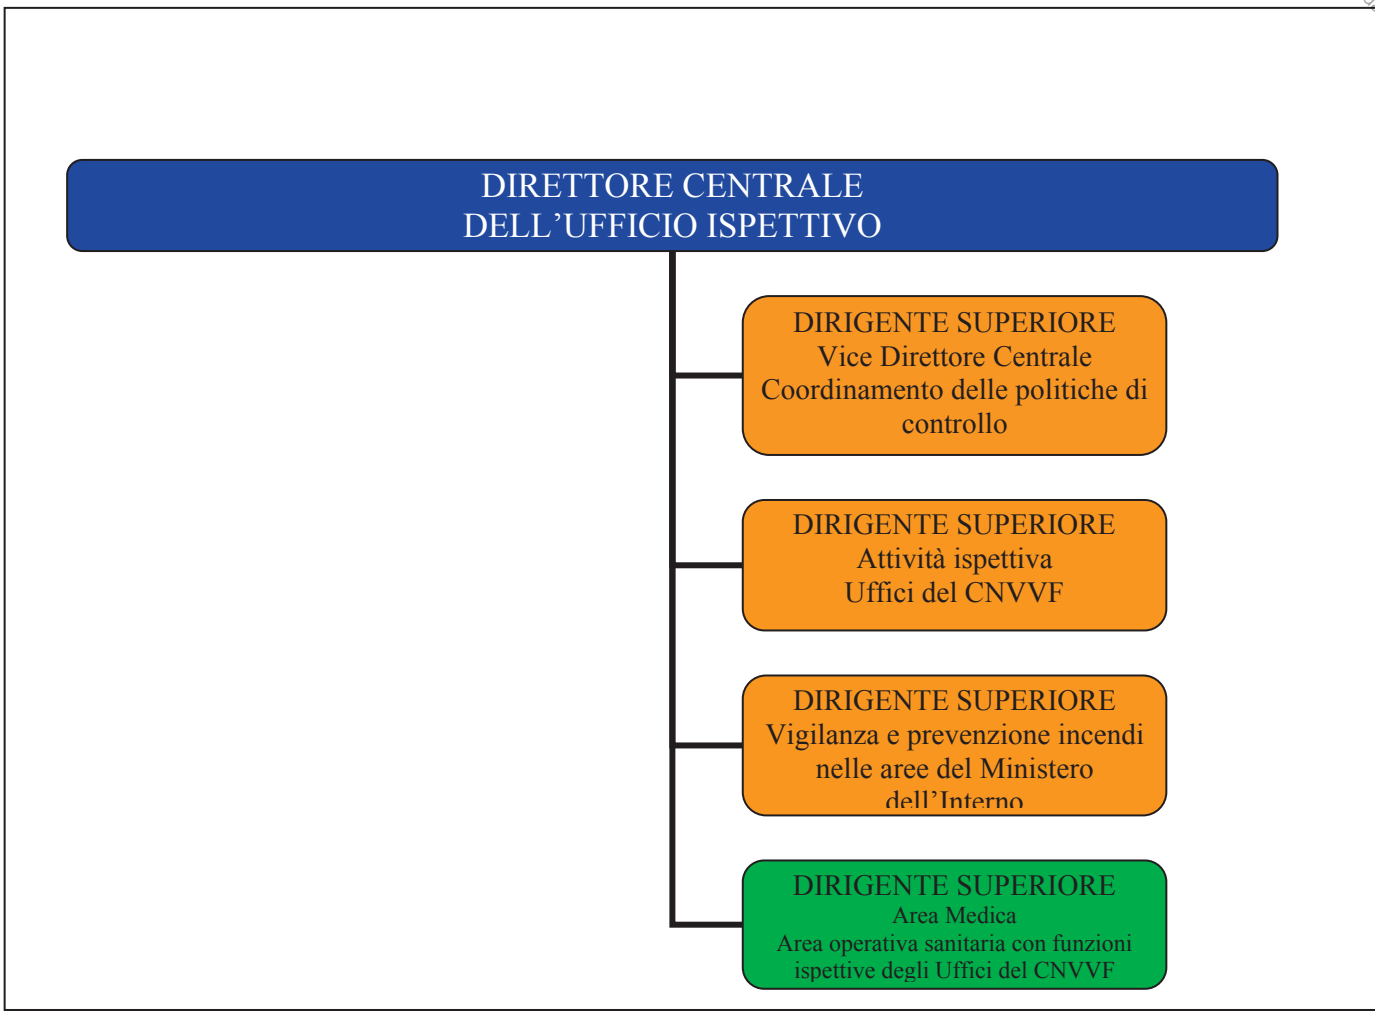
DIRETTORE CENTRALE
DELL’UFFICIO ISPETTIVO

DIRIGENTE SUPERIORE
Vice Direttore Centrale
Coordinamento delle politiche di controllo

DIRIGENTE SUPERIORE
Attività ispettiva
Uffici del CNVVF

DIRIGENTE SUPERIORE
Vigilanza e prevenzione incendi nelle aree del Ministero dell’Interno

DIRIGENTE SUPERIORE
Area Medica
Area operativa sanitaria con funzioni ispettive degli Uffici del CNVVF